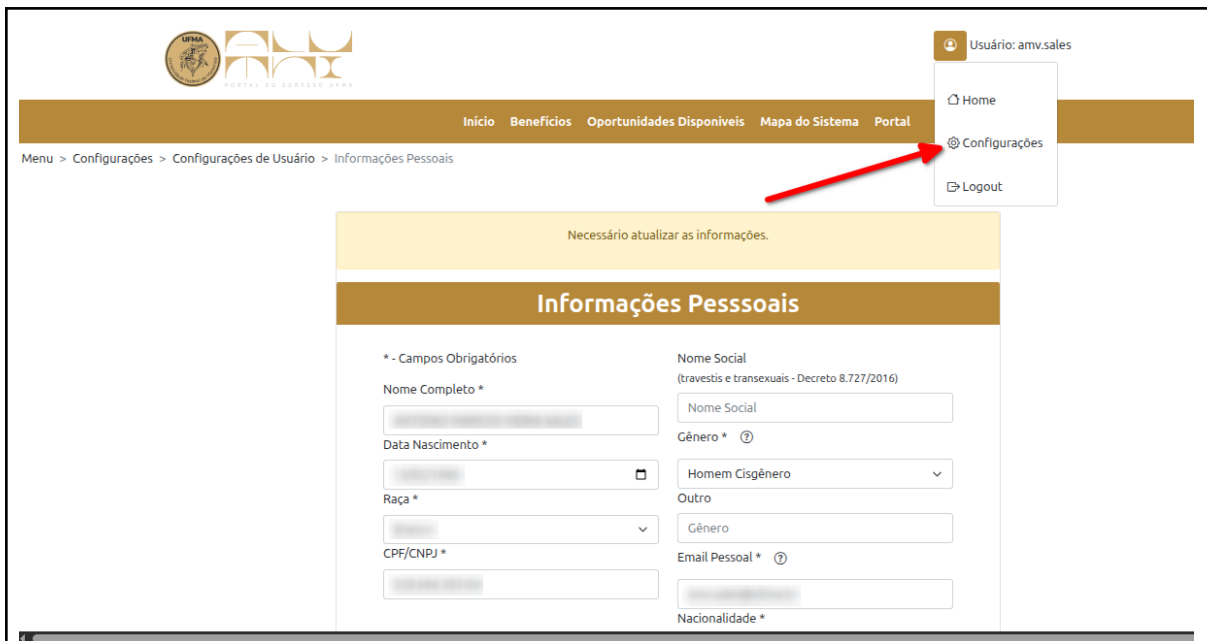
UFMA

PORTAL DO EGRESSO UFMA

Usuário: amv.sales

Home

Configurações

Logout

Início Benefícios Oportunidades Disponíveis Mapa do Sistema Portal

Menu > Configurações > Configurações de Usuário > Informações Pessoais

Necessário atualizar as informações.

Informações Pesssoais

* - Campos Obrigatórios

Nome Completo *

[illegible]

Data Nascimento *

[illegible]

Raça *

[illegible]

CPF/CNPJ *

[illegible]

Nome Social
(travestis e transexuais - Decreto 8.727/2016)

Nome Social

Gênero * ?

Homem Cisgênero

Outro

Gênero

Email Pessoal * ?

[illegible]

Nacionalidade *